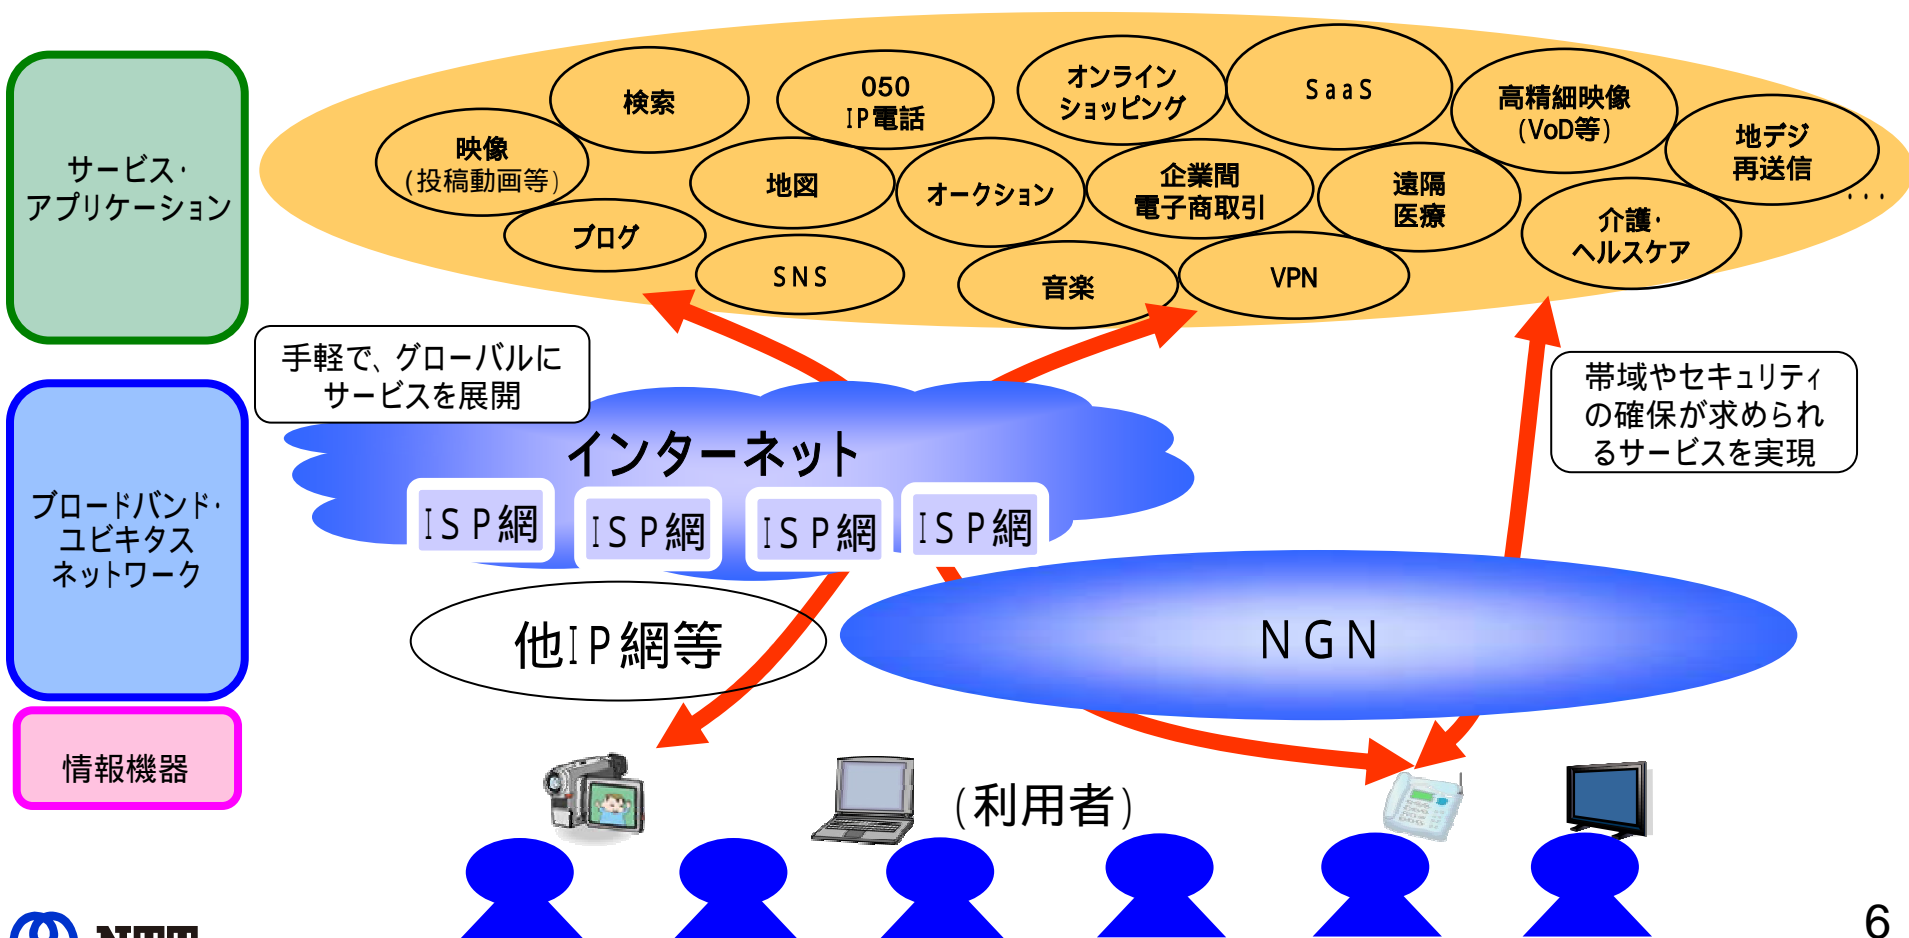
サービス・アプリケーション

ブロードバンド・ユビキタスネットワーク

情報機器

検索

050
IP電話

オンライン
ショッピング

SaaS

高精細映像
(VoD等)

映像
(投稿動画等)

地図

オークション

企業間
電子商取引

遠隔
医療

地デジ
再送信

ブログ

SNS

音楽

VPN

介護・
ヘルスケア

・・・

手軽で、グローバルにサービスを展開

帯域やセキュリティの確保が求められるサービスを実現

インターネット

ISP網

ISP網

ISP網

ISP網

他IP網等

NGN

(利用者)

NTT

6